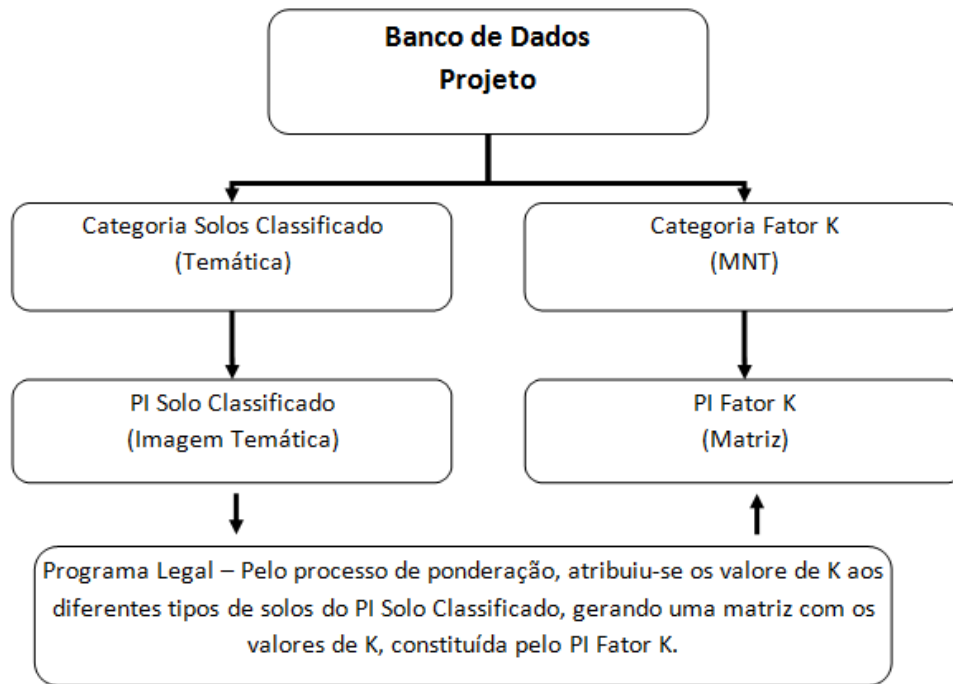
**Banco de Dados Projeto**

Categoria Solos Classificado (Temática)

Categoria Fator K (MNT)

PI Solo Classificado (Imagem Temática)

PI Fator K (Matriz)

Programa Legal – Pelo processo de ponderação, atribuiu-se os valore de K aos diferentes tipos de solos do PI Solo Classificado, gerando uma matriz com os valores de K, constituída pelo PI Fator K.